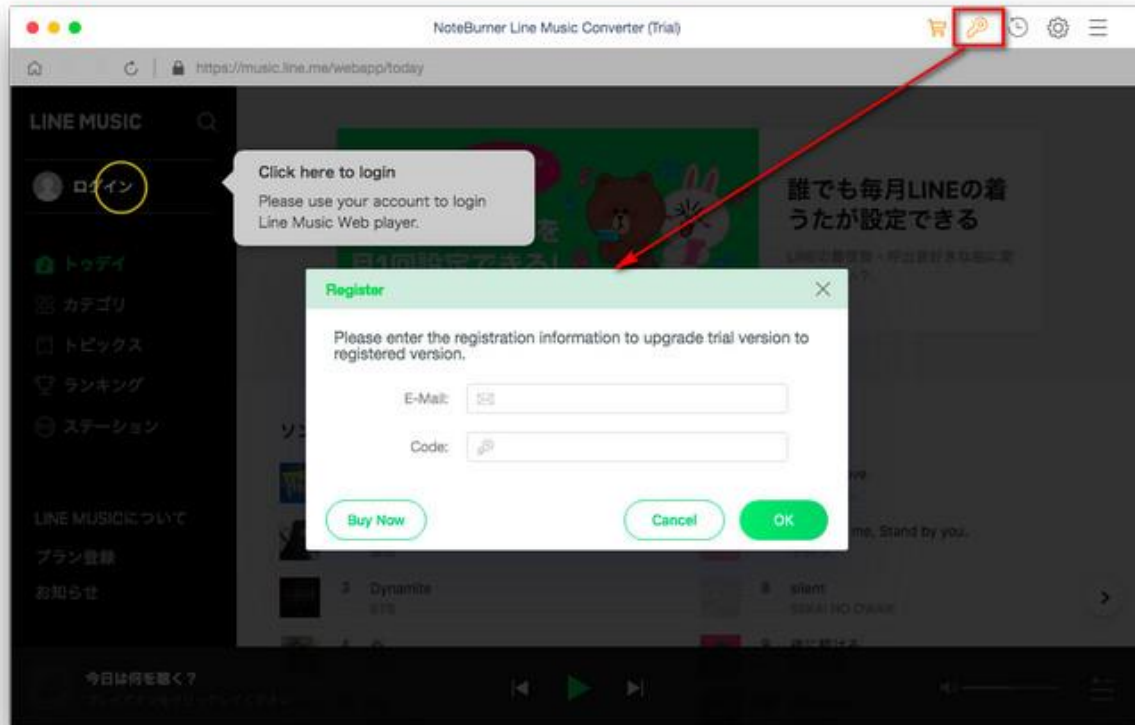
NoteBurner Line Music Converter (Trial)

https://music.line.me/webapp/today

LINE MUSIC

ログイン

Click here to login

Please use your account to login Line Music Web player.

誰でも毎月LINEの着うたが設定できる

トゥデイ

カテゴリ

トピックス

ランキング

ステーション

LINE MUSICについて

プラン登録

お知らせ

Register

Please enter the registration information to upgrade trial version to registered version.

E-Mail:

Code:

Buy Now

Cancel

OK

me, Stand by you.

3 Dynamite

BTS

8 silent

SEKAI NO OWARI

今日は何を聴く？